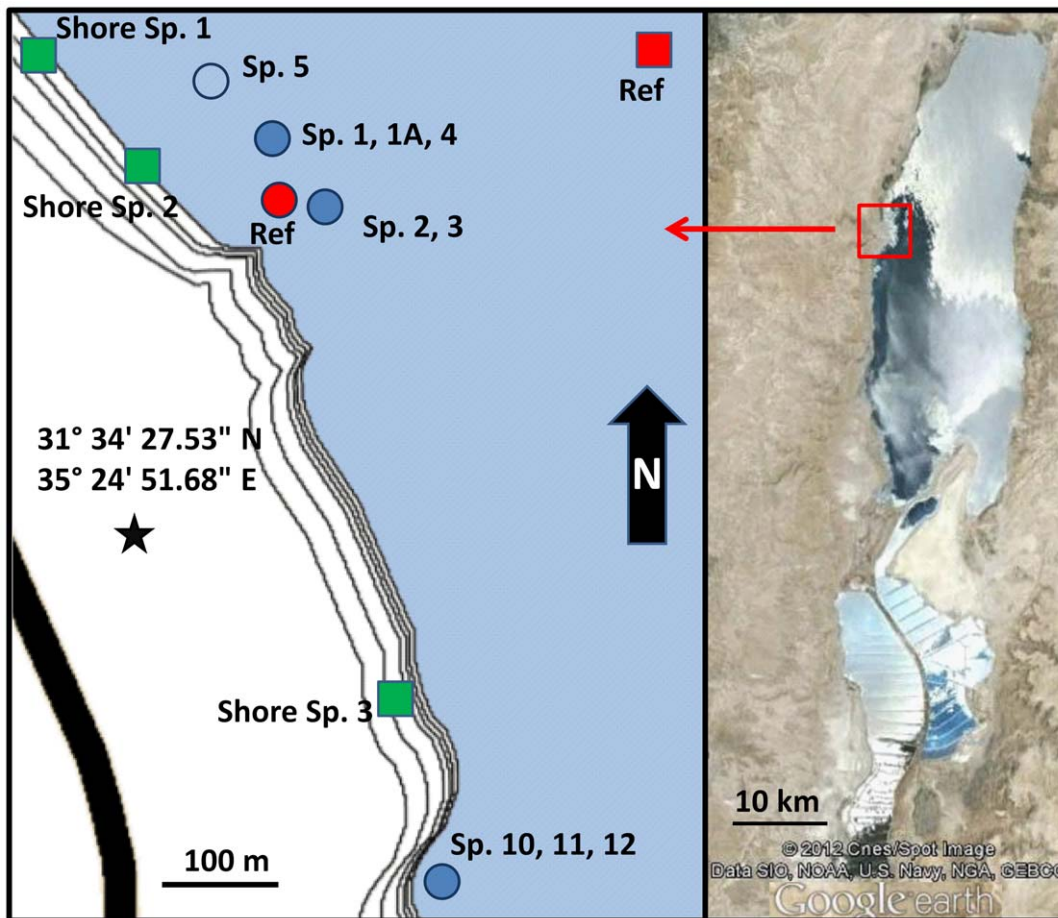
Shore Sp. 1

Sp. 5

Ref

Sp. 1, 1A, 4

Shore Sp. 2

Ref

Sp. 2, 3

31° 34' 27.53" N
35° 24' 51.68" E

N

Shore Sp. 3

Sp. 10, 11, 12

100 m

10 km

© 2012 Cnes/Spot Image
Data SIO, NOAA, U.S. Navy, NGA, GEBCO

Google earth